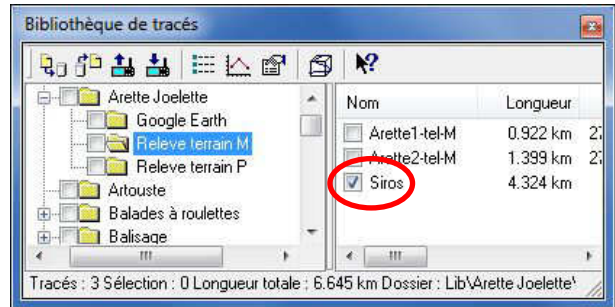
Bibliothèque de tracés

Arette Joelette
Google Earth
Releve terrain M
Releve terrain P
Artouste
Balades à roulettes
Balisage

| Nom | Longueur |
|---|---|
| Arette1-tel-M | 0.922 km |
| Arette2-tel-M | 1.399 km |
| Siros | 4.324 km |

Tracés : 3 Sélection : 0 Longueur totale : 6.645 km Dossier : Lib\Arette Joelette\